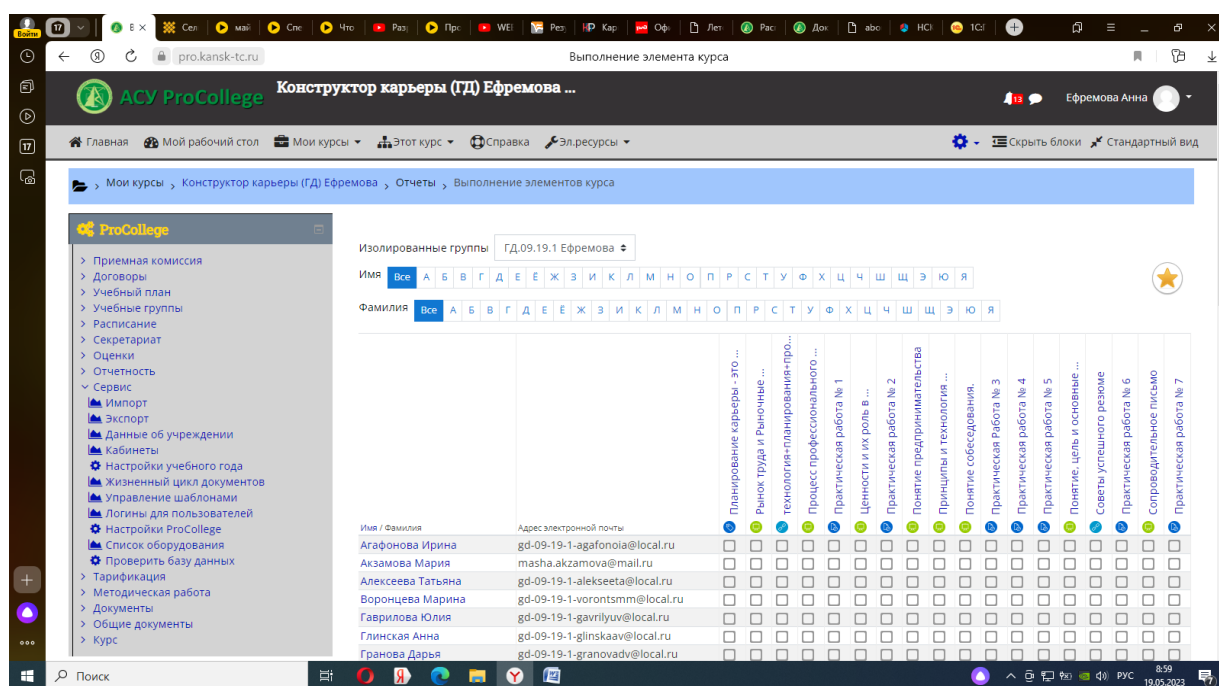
Войти 17 В × Сел май Спе Что Раз Про WEI Рез Кар Офі Лет Рас Док abo HCI 1C

pro.kansk-tc.ru Выполнение элемента курса

АСУ ProCollege Конструктор карьеры (ГД) Ефремова ...

13 Ефремова Анна

Главная Мой рабочий стол Мои курсы Этот курс Справка Эл.ресурсы Скрыть блоки Стандартный вид

Мои курсы › Конструктор карьеры (ГД) Ефремова › Отчеты › Выполнение элементов курса

ProCollege

› Приемная комиссия
› Договоры
› Учебный план
› Учебные группы
› Расписание
› Секретариат
› Оценки
› Отчетность
› Сервис
Импорт
Экспорт
Данные об учреждении
Кабинеты
Настройки учебного года
Жизненный цикл документов
Управление шаблонами
Логины для пользователей
Настройки ProCollege
Список оборудования
Проверить базу данных
› Тарификация
› Методическая работа
› Документы
› Общие документы
› Курс

Изолированные группы ГД.09.19.1 Ефремова

Имя Все А Б В Г Д Е Ё Ж З И К Л М Н О П Р С Т У Ф Х Ц Ч Ш Щ Э Ю Я

Фамилия Все А Б В Г Д Е Ё Ж З И К Л М Н О П Р С Т У Ф Х Ц Ч Ш Щ Э Ю Я

Планирование карьеры - это ... | Рынок труда и Рыночные ... | Технология+планирования+про... | Процесс профессионального ... | Практическая работа № 1 | Ценности и их роль в ... | Практическая работа № 2 | Понятие предпринимательства | Принципы и технологии ... | Понятие собеседования. | Практическая Работа № 3 | Практическая работа № 4 | Практическая работа № 5 | Понятие, цель и основные ... | Советы успешного резюме | Практическая работа № 6 | Сопроводительное письмо | Практическая работа № 7

| Имя / Фамилия | Адрес электронной почты |
|---|---|
| Агафонова Ирина | gd-09-19-1-agafonoia@local.ru |
| Акзамова Мария | masha.akzamova@mail.ru |
| Алексеева Татьяна | gd-09-19-1-alekseeta@local.ru |
| Воронцева Марина | gd-09-19-1-vorontsmm@local.ru |
| Гаврилова Юлия | gd-09-19-1-gavrilyuv@local.ru |
| Глинская Анна | gd-09-19-1-glinskaav@local.ru |
| Гранова Дарья | gd-09-19-1-granovadv@local.ru |

Поиск РУС 8:59 19.05.2023